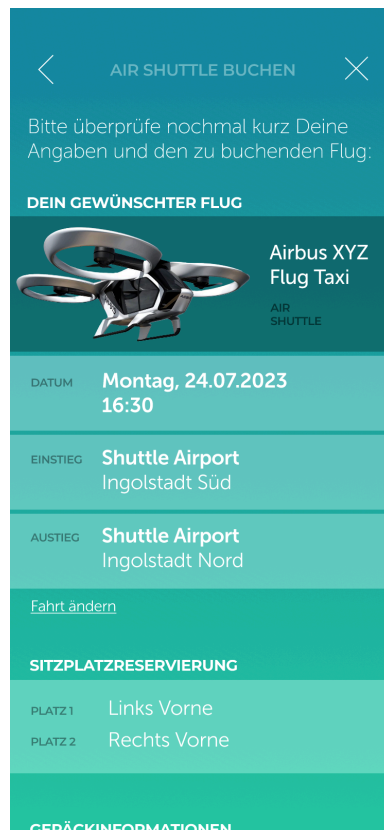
AIR SHUTTLE BUCHEN

Bitte überprüfe nochmal kurz Deine Angaben und den zu buchenden Flug:

DEIN GEWÜNSCHTER FLUG

Airbus XYZ Flug Taxi

AIR SHUTTLE

DATUM Montag, 24.07.2023 16:30

EINSTIEG Shuttle Airport Ingolstadt Süd

AUSTIEG Shuttle Airport Ingolstadt Nord

Fahrt ändern

SITZPLATZRESERVIERUNG

PLATZ 1 Links Vorne

PLATZ 2 Rechts Vorne

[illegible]